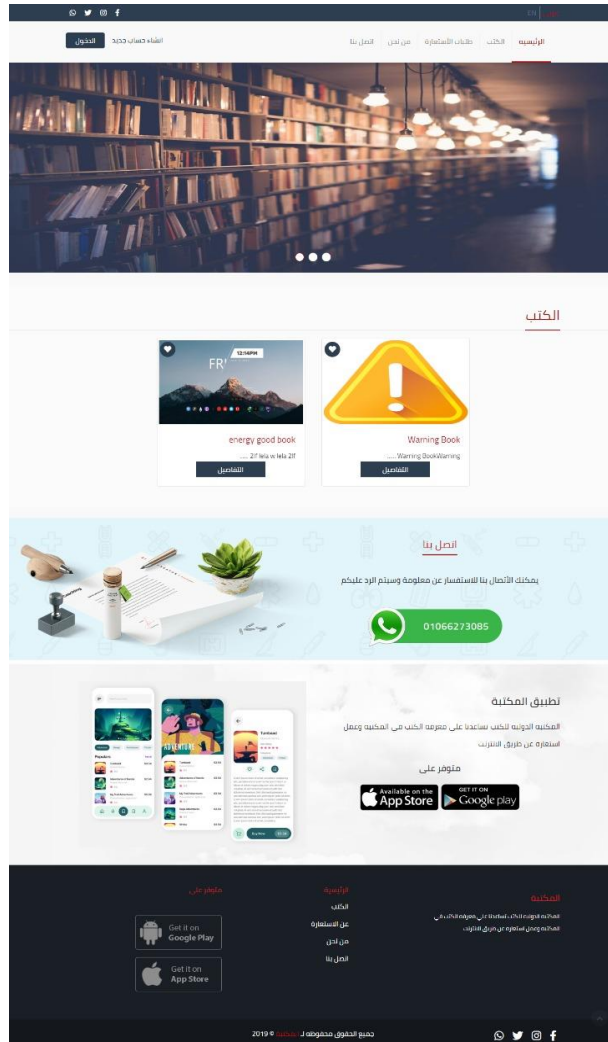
EN

الرئيسيه الكتب طلبات الاستعارة من احن اتصل بنا

انشاء حساب جديد الدخول

الكتب

12:14PM

FR

energy good book

2if lela w lela 2if .....

التفاصيل

Warning Book

Warning BookWarning .....

التفاصيل

اتصل بنا

يمكنك الأتصال بنا للاستفسار عن معلومة وسيتم الرد عليكم

01066273085

تطبيق المكتبة

المكتبه الدوليه للكتب ساعدنا على معرفه الكتب في المكتبه وعمل استعارة عن طريق الانترنت

متوفر على

Available on the App Store

GET IT ON Google play

ADVENTURE

Popular

المكتبة

المكتبه الدوليه للكتب ساعدنا على معرفه الكتب في المكتبه وعمل استعاره عن طريق الانترنت

الرئيسية

الكتب

عن الاستعارة

من احن

اتصل بنا

متوفر على

Get it on Google Play

Get it on App Store

جميع الحقوق محفوظة لـ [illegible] © 2019